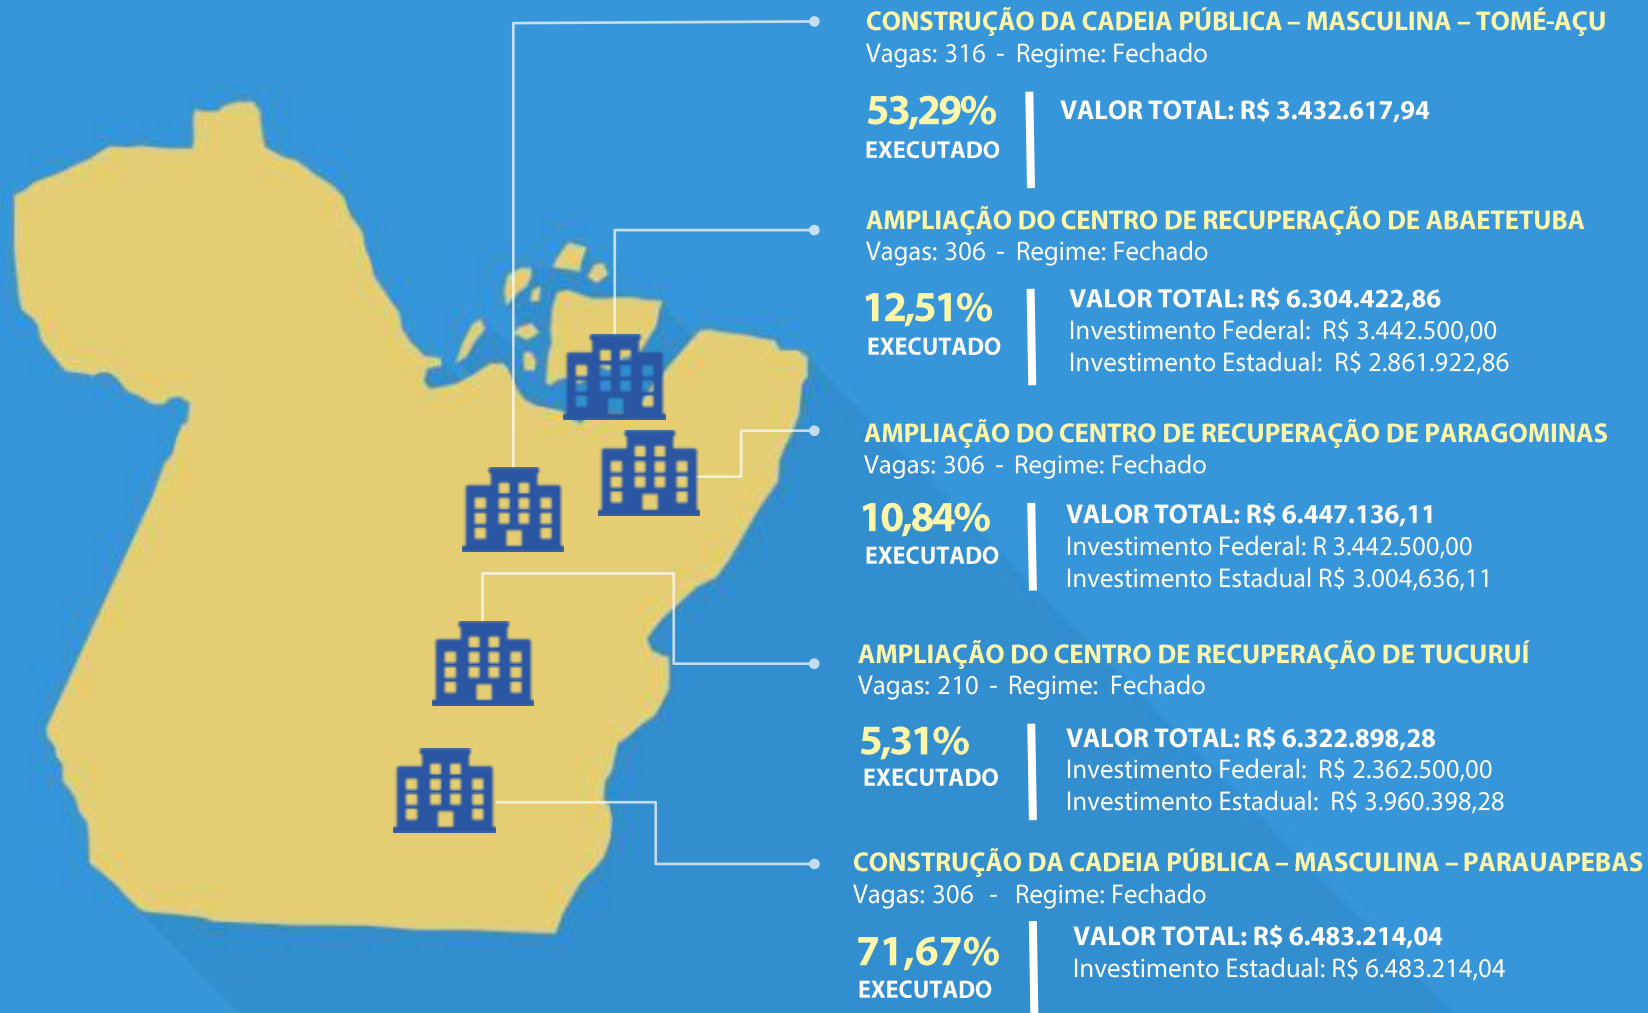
CONSTRUÇÃO DA CADEIA PÚBLICA – MASCULINA – TOMÉ-AÇU
Vagas: 316 - Regime: Fechado

53,29%
EXECUTADO

VALOR TOTAL: R$ 3.432.617,94

AMPLIAÇÃO DO CENTRO DE RECUPERAÇÃO DE ABAETETUBA
Vagas: 306 - Regime: Fechado

12,51%
EXECUTADO

VALOR TOTAL: R$ 6.304.422,86
Investimento Federal: R$ 3.442.500,00
Investimento Estadual: R$ 2.861.922,86

AMPLIAÇÃO DO CENTRO DE RECUPERAÇÃO DE PARAGOMINAS
Vagas: 306 - Regime: Fechado

10,84%
EXECUTADO

VALOR TOTAL: R$ 6.447.136,11
Investimento Federal: R 3.442.500,00
Investimento Estadual R$ 3.004,636,11

AMPLIAÇÃO DO CENTRO DE RECUPERAÇÃO DE TUCURUÍ
Vagas: 210 - Regime: Fechado

5,31%
EXECUTADO

VALOR TOTAL: R$ 6.322.898,28
Investimento Federal: R$ 2.362.500,00
Investimento Estadual: R$ 3.960.398,28

CONSTRUÇÃO DA CADEIA PÚBLICA – MASCULINA – PARAUAPEBAS
Vagas: 306 - Regime: Fechado

71,67%
EXECUTADO

VALOR TOTAL: R$ 6.483.214,04
Investimento Estadual: R$ 6.483.214,04